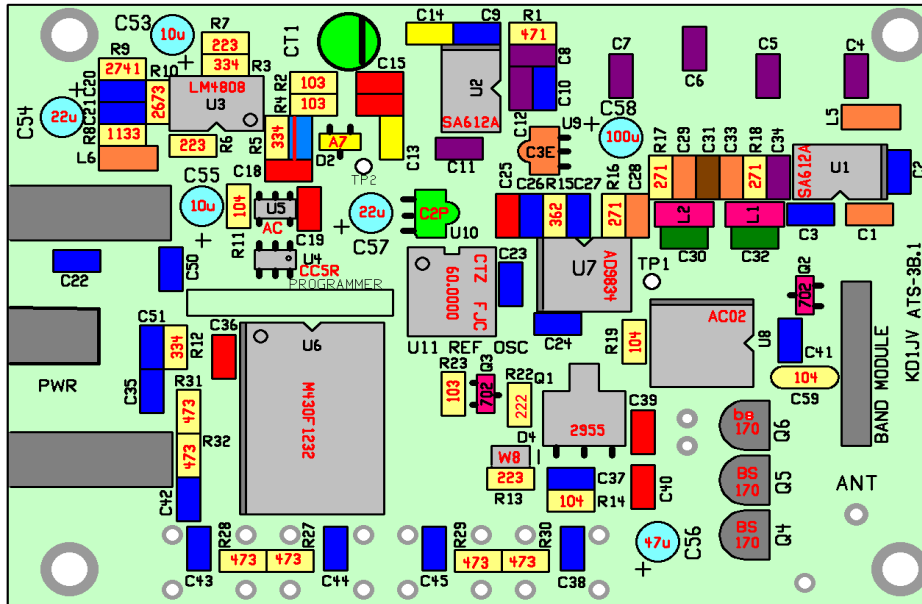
C53 10u R7 223 334 R3 CT1 C14 C9 R1 471 C8 C7 C6 C5 C4
R9 2741 R10 2673 LM4808 U3 R2 103 R4 103 C15 U2 SA612A C10 C12 C58 100u U9 C3E L5
+ C20 C21 R8 1133 L6 223 R6 R5 334 A7 D2 C13 C11 TP2 R17 C29 C31 C33 R18 C34 271 271 SA612A U1 C2
C54 22u
C55 10u C18 U5 104 AC R11 C19 U4 CC5R PROGRAMMER 22u C57 C2P U10 C25 C26 R15 C27 362 R16 C28 271 L2 L1 C3 C1
C22 C50 C30 C32
U11 REF OSC 60.0000 CTZ FJC C23 U7 AD9834 TP1 Q2 702
C51 334 R12 C36 U6 M430F1232 C24 R19 104 AC02 U8 C41
PWR C35 R31 473 R32 473 R23 103 Q3 702 R22 222 Q1 2955 C39 104 C59 KD1JV ATS-3B.1 BAND MODULE
D4 W8 223 R13 C37 104 R14 C40 bs 170 Q6 BS 170 Q5 ANT
C42 R28 473 473 R27 C43 C44 C45 R29 473 473 R30 C38 47u C56 + BS 170 Q4